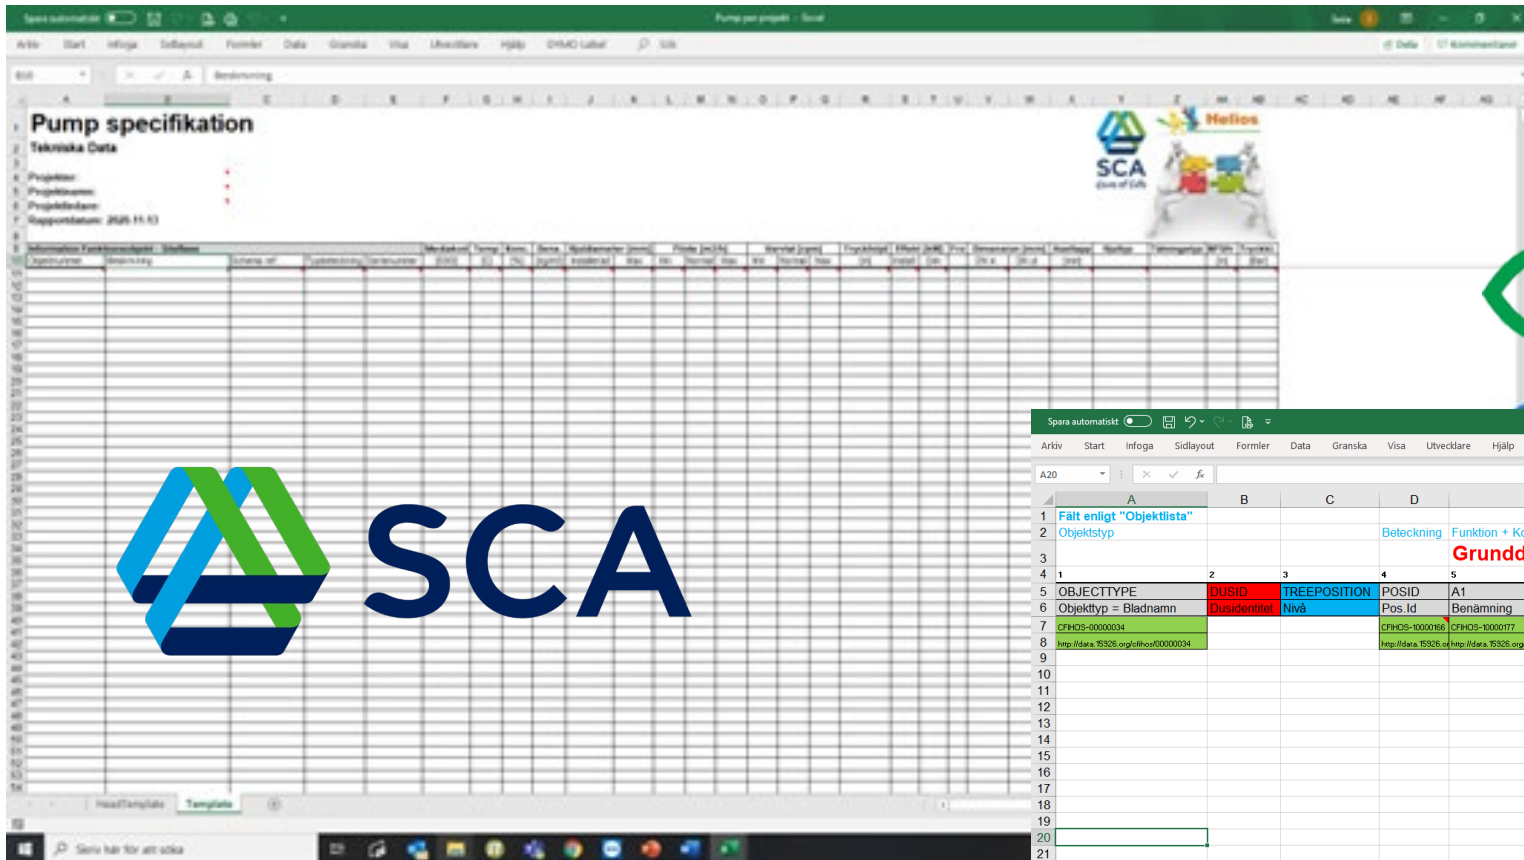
Spara automatiskt

Pump per projekt - Excel

Arkiv Start Infoga Sidlayout Formler Data Granska Visa Utvecklare Hjälp DYMO Label Sök

Dela Kommentarer

Beskrivning

Pump specifikation

Tekniska Data

Projektnr:
Projektnamn:
Projektledare:
Rapportdatum: 2020-11-13

Helios

SCA

HeadTemplate Template

Sök här för att söka

SCA

Spara automatiskt

Arkiv Start Infoga Sidlayout Formler Data Granska Visa Utvecklare Hjälp

A20

| | A | B | C | D | |
|---|---|---|---|---|---|
| 1 | Fält enligt "Objektlista" | | | | |
| 2 | Objektstyp | | | Beteckning | Funktion + Ko |
| 3 | | | | | Grundd |
| 4 | 1 | 2 | 3 | 4 | 5 |
| 5 | OBJECTTYPE | DUSID | TREEPOSITION | POSID | A1 |
| 6 | Objekttyp = Bladnamn | Dusidentitet | Nivå | Pos.Id | Benämning |
| 7 | CFIHOS-00000034 | | | CFIHOS-10000166 | CFIHOS-10000177 |
| 8 | http://data.15926.org/cfihos/00000034 | | | http://data.15926.o | http://data.15926.org |
| 9 | | | | | |
| 10 | | | | | |
| 11 | | | | | |
| 12 | | | | | |
| 13 | | | | | |
| 14 | | | | | |
| 15 | | | | | |
| 16 | | | | | |
| 17 | | | | | |
| 18 | | | | | |
| 19 | | | | | |
| 20 | | | | | |
| 21 | | | | | |